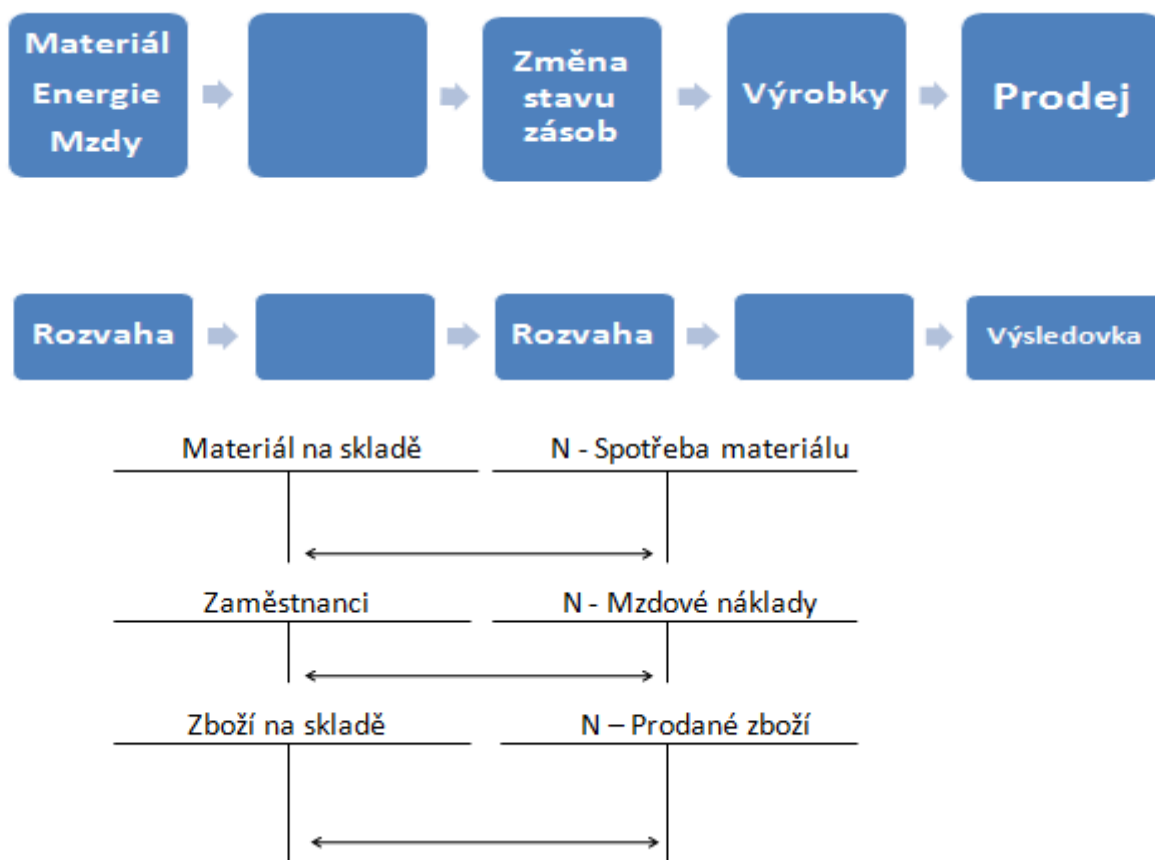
Materiál Energie Mzdy

Změna stavu zásob

Výrobky

Prodej

Rozvaha

Rozvaha

Výsledovka

Materiál na skladě

N - Spotřeba materiálu

Zaměstnanci

N - Mzdové náklady

Zboží na skladě

N – Prodané zboží